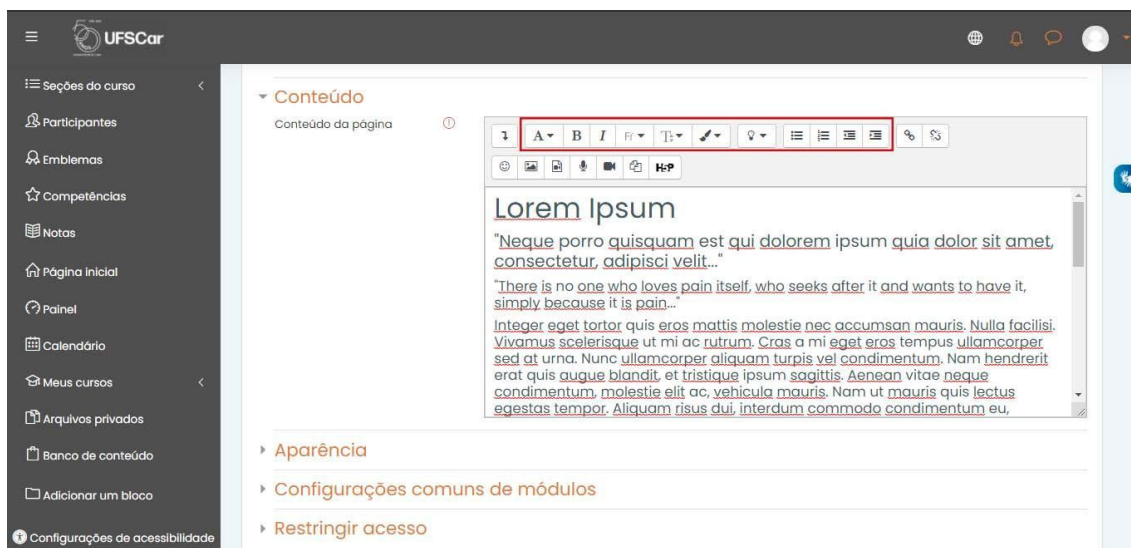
UFSCar

Seções do curso
Participantes
Emblemas
Competências
Notas
Página inicial
Painel
Calendário
Meus cursos
Arquivos privados
Banco de conteúdo
Adicionar um bloco
Configurações de acessibilidade

Conteúdo

Conteúdo da página

H-P

Lorem Ipsum

"Neque porro quisquam est qui dolorem ipsum quia dolor sit amet, consectetur, adipisci velit..."

"There is no one who loves pain itself, who seeks after it and wants to have it, simply because it is pain..."

Integer eget tortor quis eros mattis molestie nec accumsan mauris. Nulla facilisi. Vivamus scelerisque ut mi ac rutrum. Cras a mi eget eros tempus ullamcorper sed at urna. Nunc ullamcorper aliquam turpis vel condimentum. Nam hendrerit erat quis augue blandit, et tristique ipsum sagittis. Aenean vitae neque condimentum, molestie elit ac, vehicula mauris. Nam ut mauris quis lectus egestas tempor. Aliquam risus dui, interdum commodo condimentum eu,

Aparência

Configurações comuns de módulos

Restringir acesso